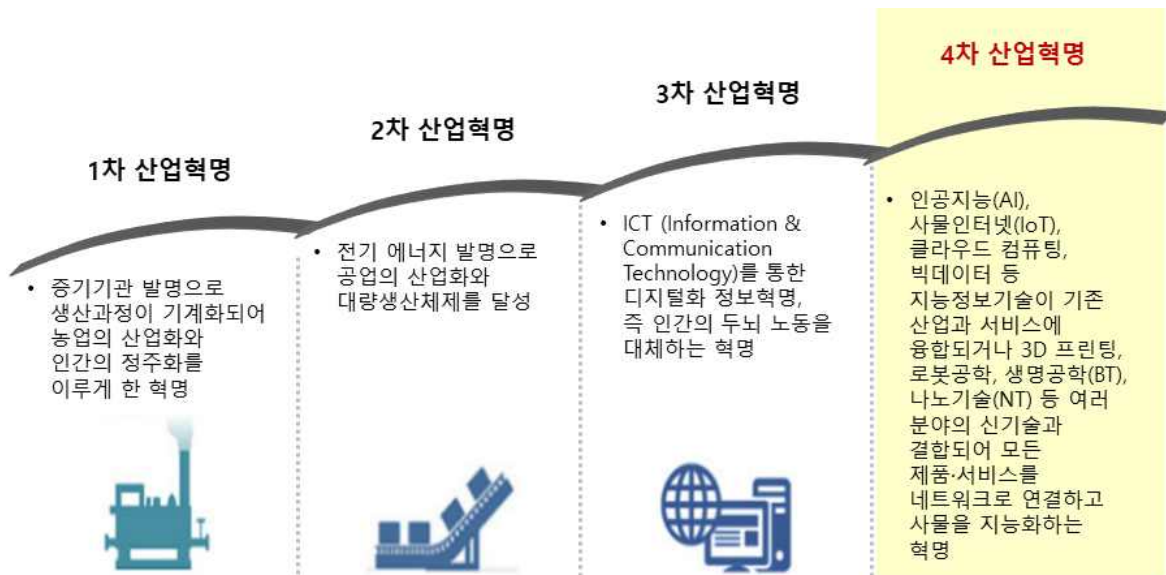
1차 산업혁명

• 증기기관 발명으로 생산과정이 기계화되어 농업의 산업화와 인간의 정주화를 이루게 한 혁명

2차 산업혁명

• 전기 에너지 발명으로 공업의 산업화와 대량생산체제를 달성

3차 산업혁명

• ICT (Information & Communication Technology)를 통한 디지털화 정보혁명, 즉 인간의 두뇌 노동을 대체하는 혁명

4차 산업혁명

• 인공지능(AI), 사물인터넷(IoT), 클라우드 컴퓨팅, 빅데이터 등 지능정보기술이 기존 산업과 서비스에 융합되거나 3D 프린팅, 로봇공학, 생명공학(BT), 나노기술(NT) 등 여러 분야의 신기술과 결합되어 모든 제품·서비스를 네트워크로 연결하고 사물을 지능화하는 혁명